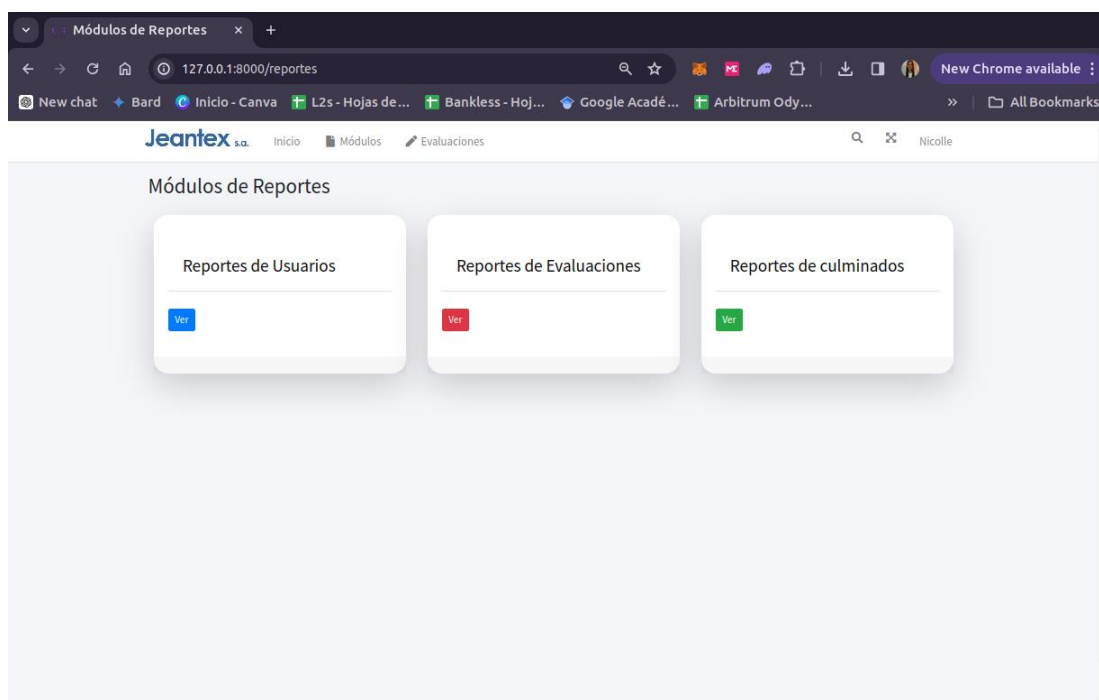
Módulos de Reportes
127.0.0.1:8000/reportes
New Chrome available
New chat Bard Inicio - Canva L2s - Hojas de... Bankless - Hoj... Google Académ... Arbitrum Ody... » All Bookmarks
Jeantex s.a. Inicio Módulos Evaluaciones Nicolle

Módulos de Reportes

Reportes de Usuarios
Ver

Reportes de Evaluaciones
Ver

Reportes de culminados
Ver